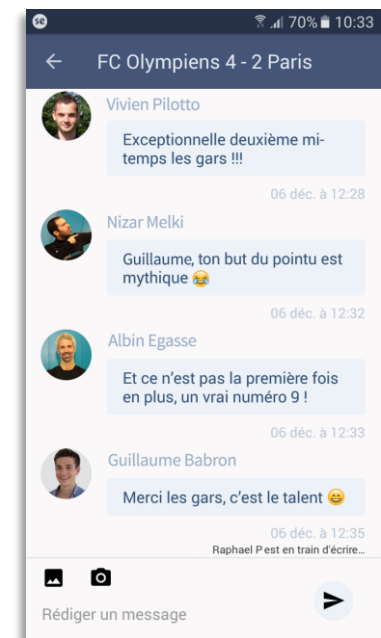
70% 10:33

FC Olympiens 4 - 2 Paris

Vivien Pilotto

Exceptionnelle deuxième mi-temps les gars !!!

06 déc. à 12:28

Nizar Melki

Guillaume, ton but du pointu est mythique 😂

06 déc. à 12:32

Albin Egasse

Et ce n'est pas la première fois en plus, un vrai numéro 9 !

06 déc. à 12:33

Guillaume Babron

Merci les gars, c'est le talent 😄

06 déc. à 12:35

Raphael P est en train d'écrire...

Rédiger un message